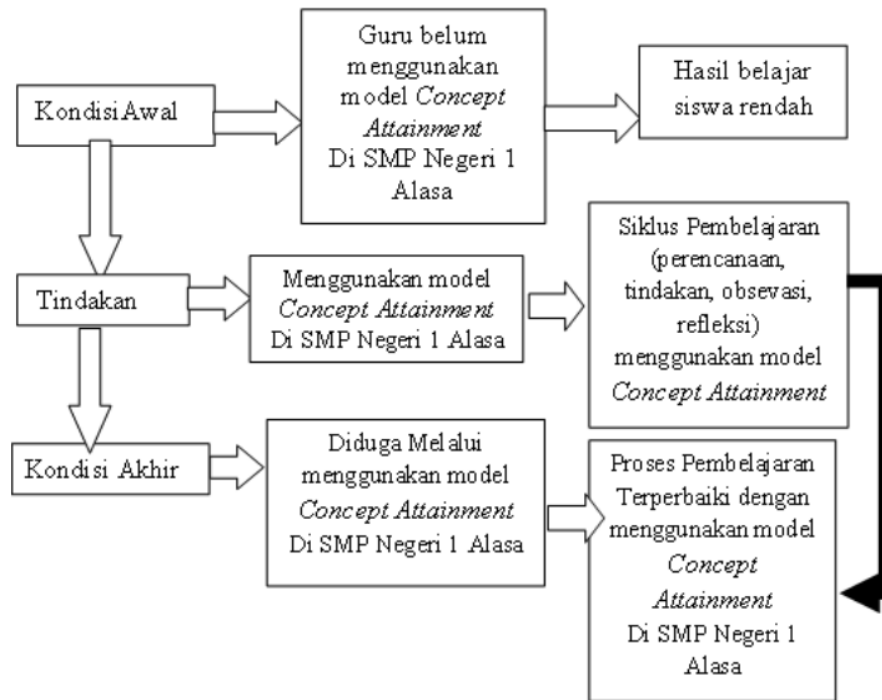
Kondisi Awal

Guru belum menggunakan model *Concept Attainment* Di SMP Negeri 1 Alasa

Hasil belajar siswa rendah

Tindakan

Menggunakan model *Concept Attainment* Di SMP Negeri 1 Alasa

Siklus Pembelajaran (perencanaan, tindakan, obsevasi, refleksi) menggunakan model *Concept Attainment*

Kondisi Akhir

Diduga Melalui menggunakan model *Concept Attainment* Di SMP Negeri 1 Alasa

Proses Pembelajaran Terperbaiki dengan menggunakan model *Concept Attainment* Di SMP Negeri 1 Alasa